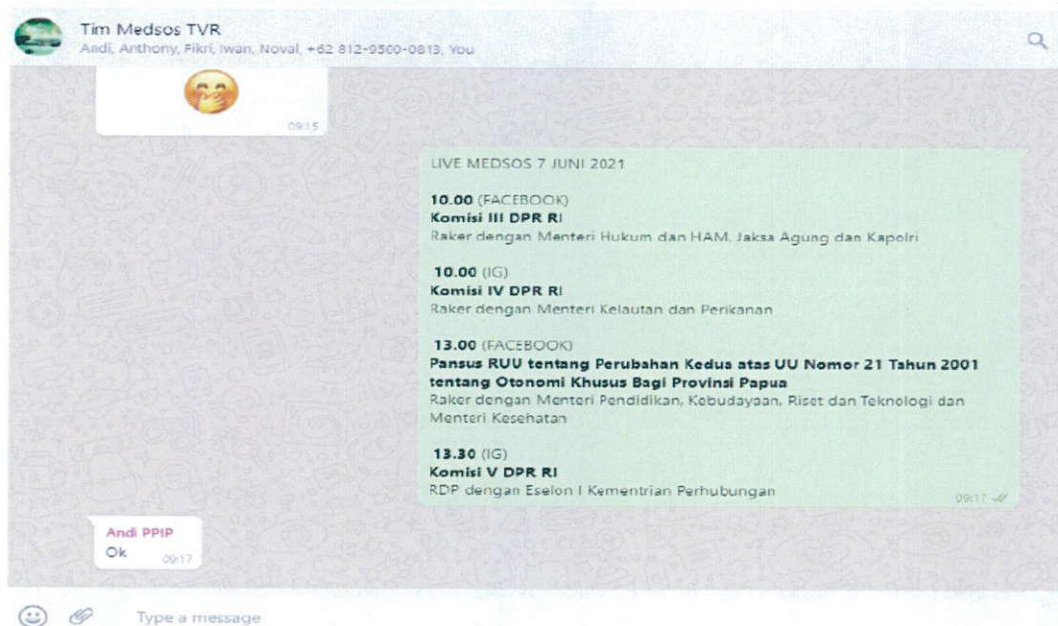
Tim Medsos TVR
Andi, Anthony, Fikri, Iwan, Noval, +62 812-9500-0813, You

09:15

LIVE MEDSOS 7 JUNI 2021

10.00 (FACEBOOK)
Komisi III DPR RI
Raker dengan Menteri Hukum dan HAM, Jaksa Agung dan Kapolri

10.00 (IG)
Komisi IV DPR RI
Raker dengan Menteri Kelautan dan Perikanan

13.00 (FACEBOOK)
Pansus RUU tentang Perubahan Kedua atas UU Nomor 21 Tahun 2001 tentang Otonomi Khusus Bagi Provinsi Papua
Raker dengan Menteri Pendidikan, Kebudayaan, Riset dan Teknologi dan Menteri Kesehatan

13.30 (IG)
Komisi V DPR RI
RDP dengan Eselon I Kementrian Perhubungan
09:17

Andi PPIP
Ok 09:17

Type a message